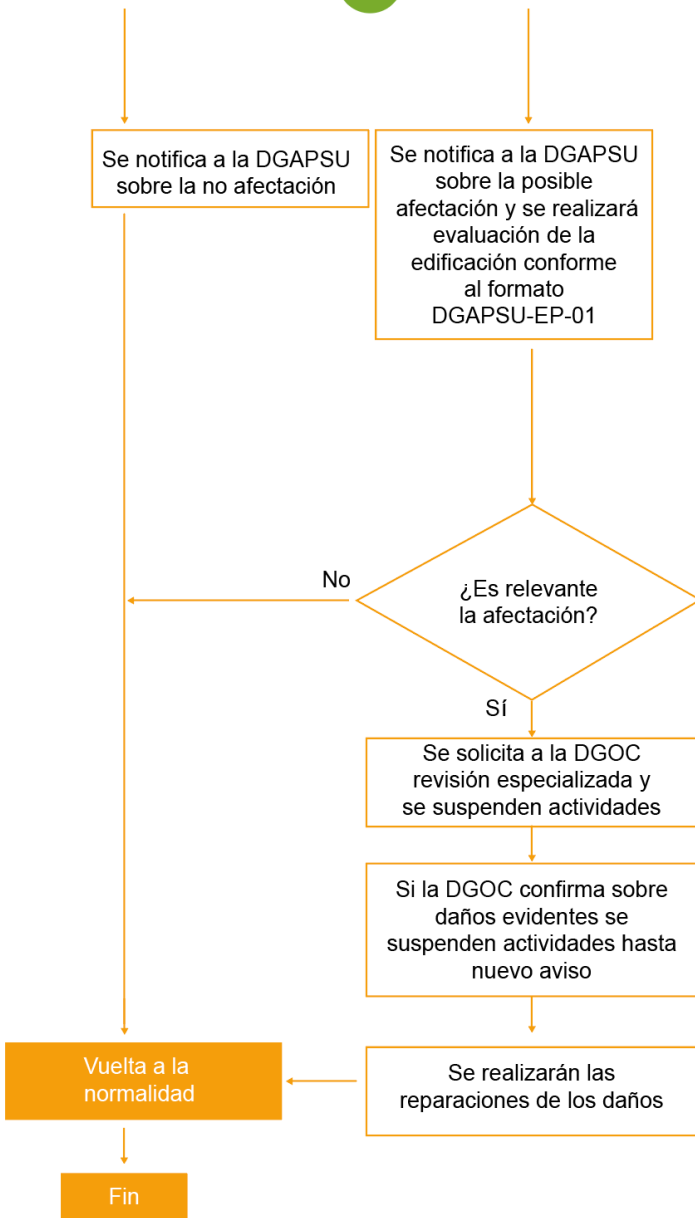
Se notifica a la DGAPSU sobre la no afectación

Se notifica a la DGAPSU sobre la posible afectación y se realizará evaluación de la edificación conforme al formato DGAPSU-EP-01

No

¿Es relevante la afectación?

Sí

Se solicita a la DGOC revisión especializada y se suspenden actividades

Si la DGOC confirma sobre daños evidentes se suspenden actividades hasta nuevo aviso

Vuelta a la normalidad

Se realizarán las reparaciones de los daños

Fin